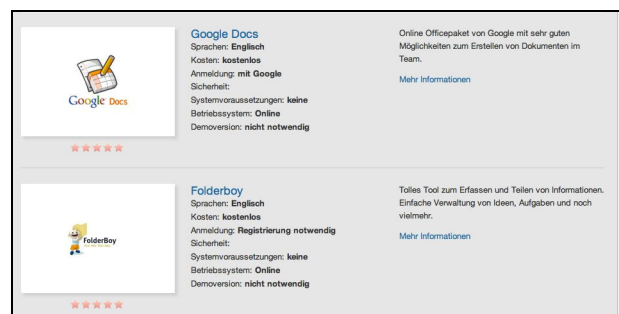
Google Docs

Google Docs
Sprachen: **Englisch**
Kosten: **kostenlos**
Anmeldung: **mit Google**
Sicherheit:
Systemvoraussetzungen: **keine**
Betriebssystem: **Online**
Demoversion: **nicht notwendig**

Online Officepaket von Google mit sehr guten Möglichkeiten zum Erstellen von Dokumenten im Team.

Mehr Informationen

FolderBoy

Folderboy
Sprachen: **Englisch**
Kosten: **kostenlos**
Anmeldung: **Registrierung notwendig**
Sicherheit:
Systemvoraussetzungen: **keine**
Betriebssystem: **Online**
Demoversion: **nicht notwendig**

Tolles Tool zum Erfassen und Teilen von Informationen. Einfache Verwaltung von Ideen, Aufgaben und noch vielmehr.

Mehr Informationen